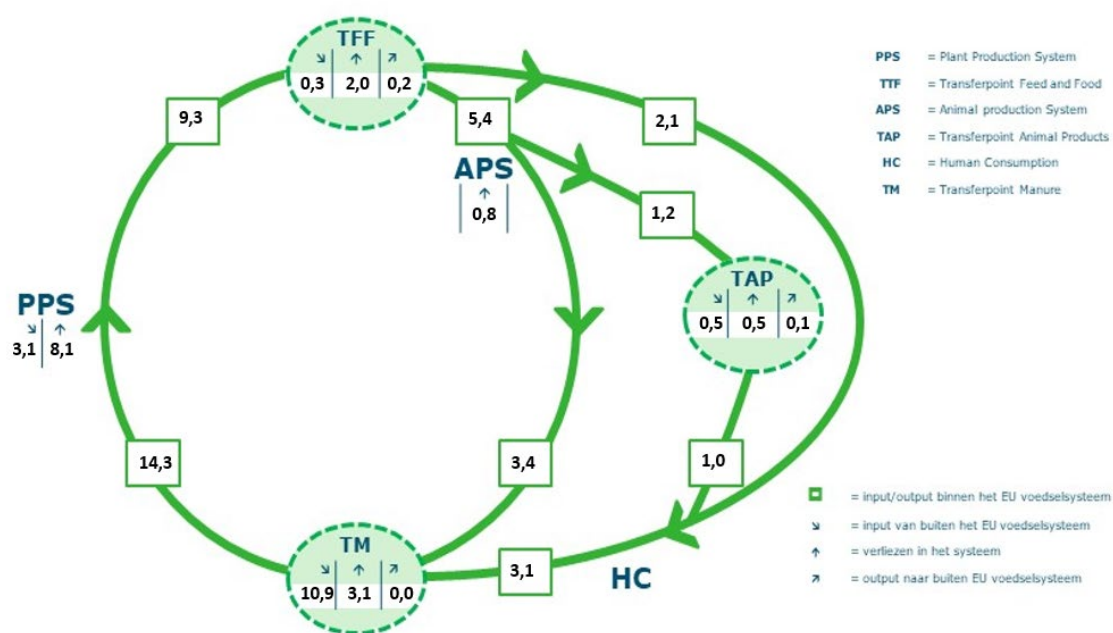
TFF
↘ ↑ ↗
0,3 2,0 0,2

9,3

5,4

2,1

APS
↑
0,8

1,2

TAP
↘ ↑ ↗
0,5 0,5 0,1

PPS
↘ ↑
3,1 8,1

14,3

3,4

1,0

TM
↘ ↑ ↗
10,9 3,1 0,0

3,1

HC

PPS = Plant Production System
TTF = Transferpoint Feed and Food
APS = Animal production System
TAP = Transferpoint Animal Products
HC = Human Consumption
TM = Transferpoint Manure

= input/output binnen het EU voedselsysteem
↘ = input van buiten het EU voedselsysteem
↑ = verliezen in het systeem
↗ = output naar buiten EU voedselsysteem